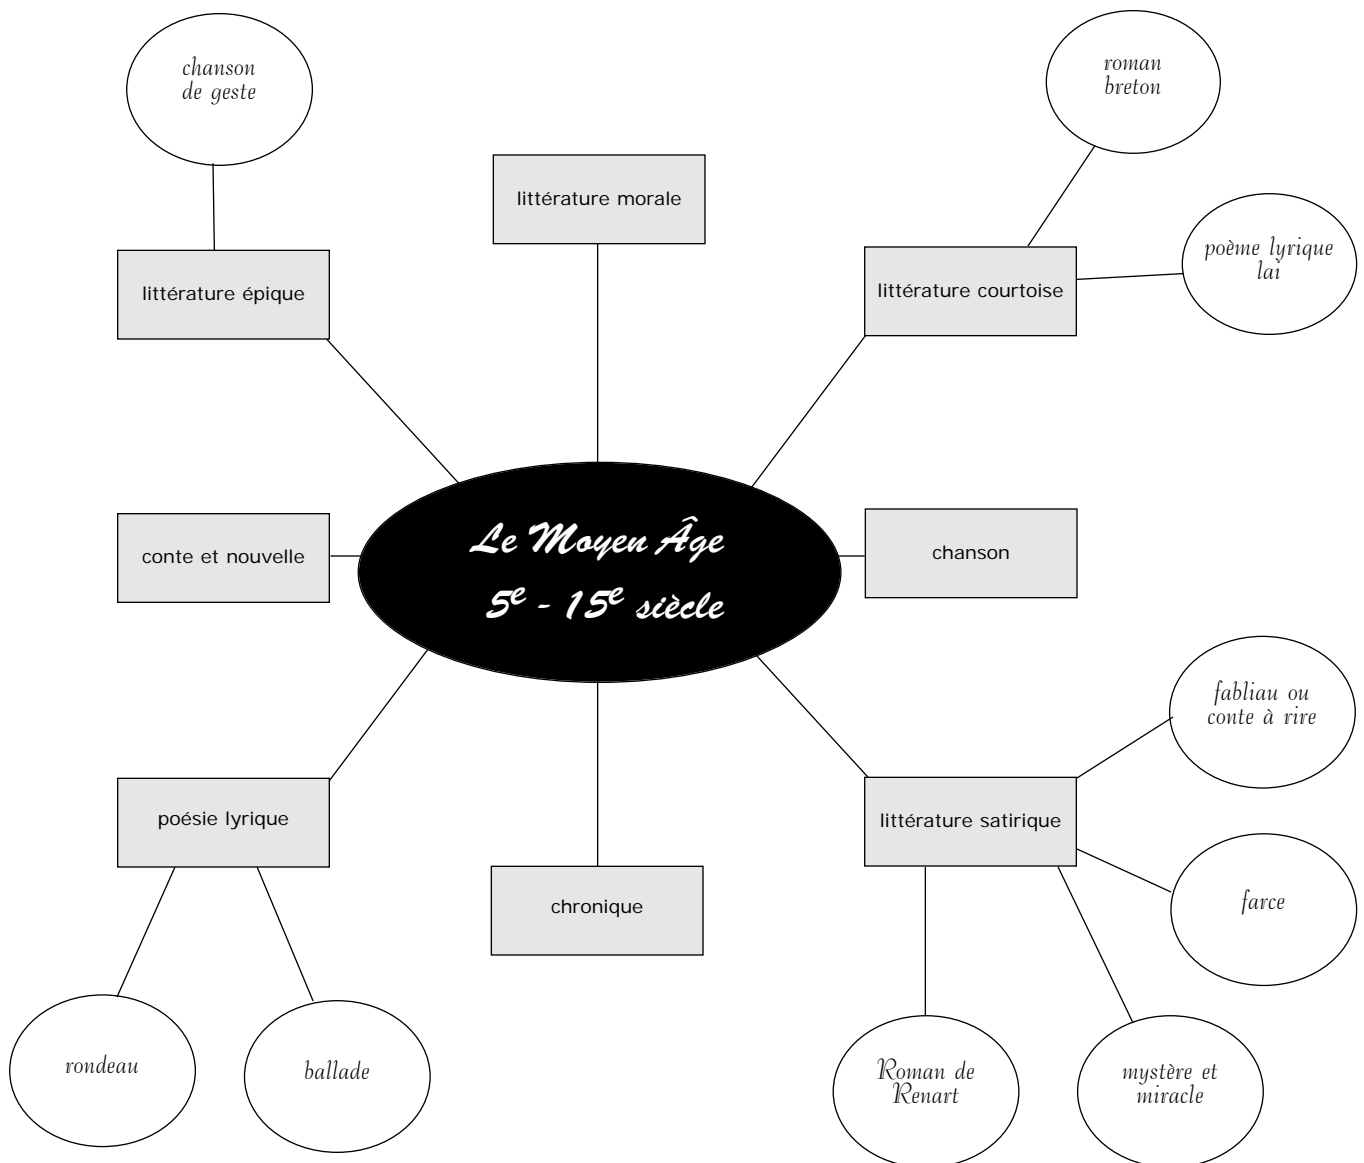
chanson de geste

littérature morale

roman breton

littérature épique

littérature courtoise

poème lyrique lai

Le Moyen Âge
$5^e$ - $15^e$ siècle

conte et nouvelle

chanson

fabliau ou conte à rire

poésie lyrique

littérature satirique

chronique

farce

rondeau

ballade

Roman de Renart

mystère et miracle